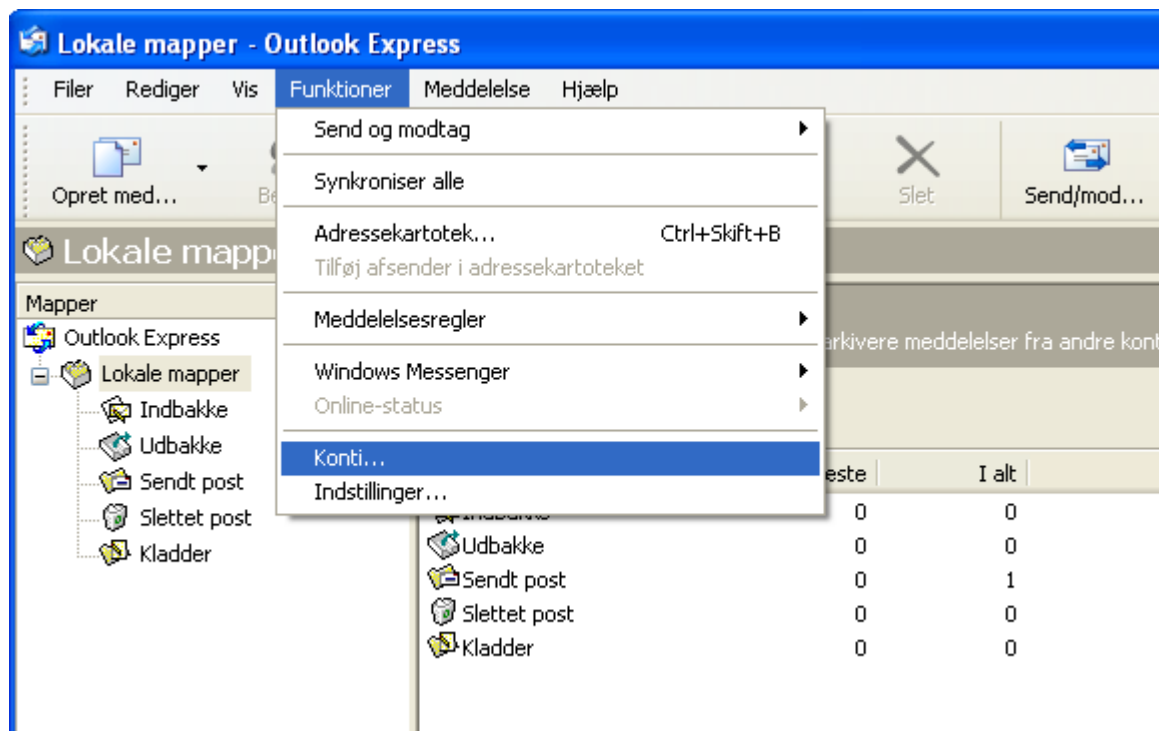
Lokale mapper - Outlook Express

Filer Rediger Vis Funktioner Meddelelse Hjælp

Opret med... Be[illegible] Slet Send/mod...

Send og modtag
Synkroniser alle
Adressekartotek... Ctrl+Skift+B
Tilføj afsender i adressekartoteket
Meddelelsesregler
Windows Messenger
Online-status
Konti...
Indstillinger...

Lokale mapp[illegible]

Mapper
Outlook Express
Lokale mapper
Indbakke
Udbakke
Sendt post
Slettet post
Kladder

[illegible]rkivere meddelelser fra andre kon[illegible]

| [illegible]este | I alt |
|---|---|
| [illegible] 0 | 0 |
| Udbakke 0 | 0 |
| Sendt post 0 | 1 |
| Slettet post 0 | 0 |
| Kladder 0 | 0 |